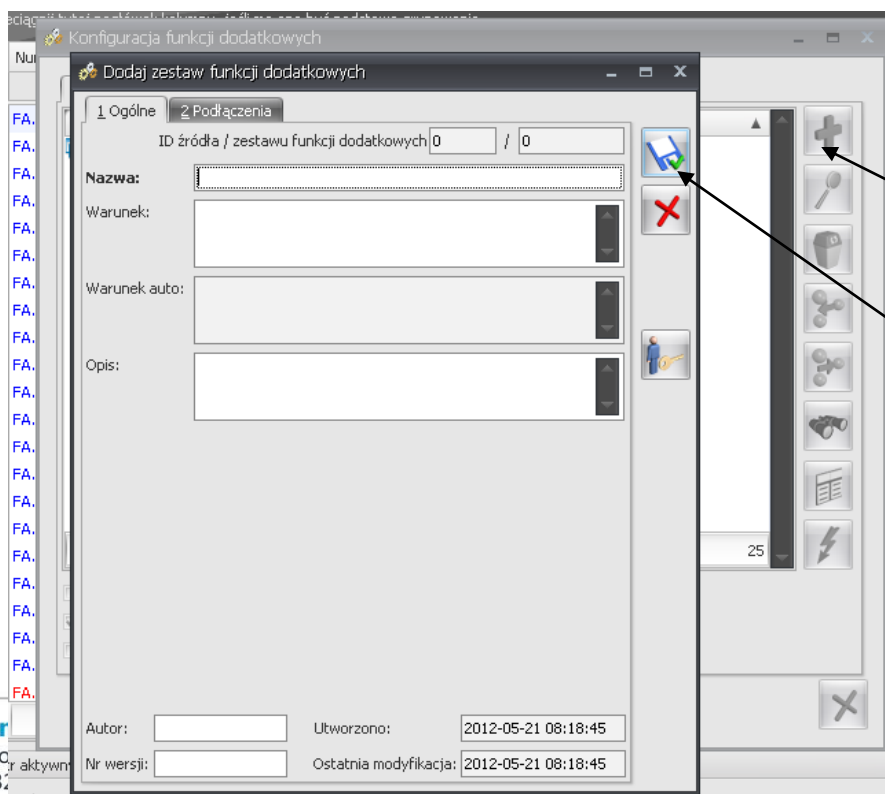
Konfiguracja funkcji dodatkowych

Nu

Dodaj zestaw funkcji dodatkowych

1 Ogólne | 2 Podłączenia

ID źródła / zestawu funkcji dodatkowych 0 / 0

Nazwa:

Warunek:

Warunek auto:

Opis:

FA.
FA.
FA.
FA.
FA.
FA.
FA.
FA.
FA.
FA.
FA.
FA.
FA.
FA.
FA.
FA.
FA.
FA.
FA.
FA.
FA.

25

Autor:

Utworzono: 2012-05-21 08:18:45

Nr wersji:

Ostatnia modyfikacja: 2012-05-21 08:18:45

r aktywny